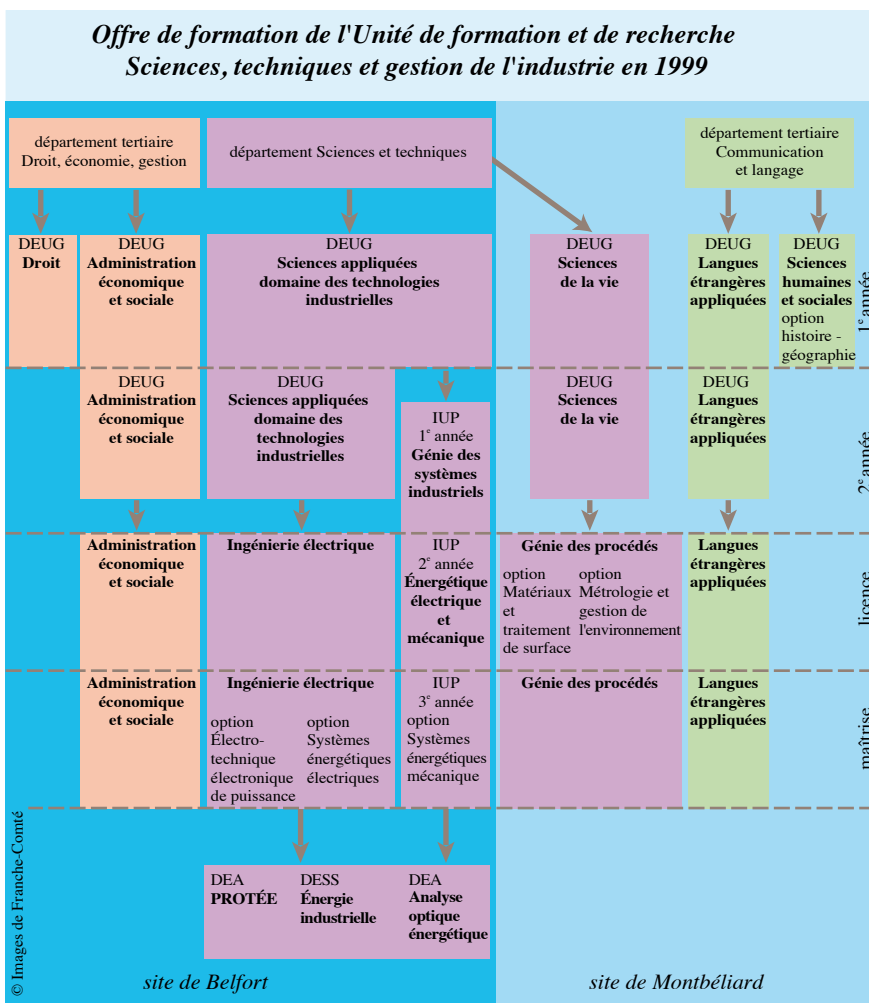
Offre de formation de l'Unité de formation et de recherche Sciences, techniques et gestion de l'industrie en 1999

département tertiaire Droit, économie, gestion

département Sciences et techniques

département tertiaire Communication et langage

DEUG **Droit**

DEUG **Administration économique et sociale**

DEUG **Sciences appliquées domaine des technologies industrielles**

DEUG **Sciences de la vie**

DEUG **Langues étrangères appliquées**

DEUG **Sciences humaines et sociales** option histoire - géographie

1$^e$ année

DEUG **Administration économique et sociale**

DEUG **Sciences appliquées domaine des technologies industrielles**

IUP 1$^e$ année **Génie des systèmes industriels**

DEUG **Sciences de la vie**

DEUG **Langues étrangères appliquées**

2$^e$ année

**Administration économique et sociale**

**Ingénierie électrique**

IUP 2$^e$ année **Énergétique électrique et mécanique**

**Génie des procédés**

option Matériaux et traitement de surface

option Métrologie et gestion de l'environnement

**Langues étrangères appliquées**

licence

**Administration économique et sociale**

**Ingénierie électrique**

option Électro-technique électronique de puissance

option Systèmes énergétiques électriques

IUP 3$^e$ année option Systèmes énergétiques mécanique

**Génie des procédés**

**Langues étrangères appliquées**

maîtrise

DEA **PROTÉE**

DESS **Énergie industrielle**

DEA **Analyse optique énergétique**

© Images de Franche-Comté

site de Belfort

site de Montbéliard